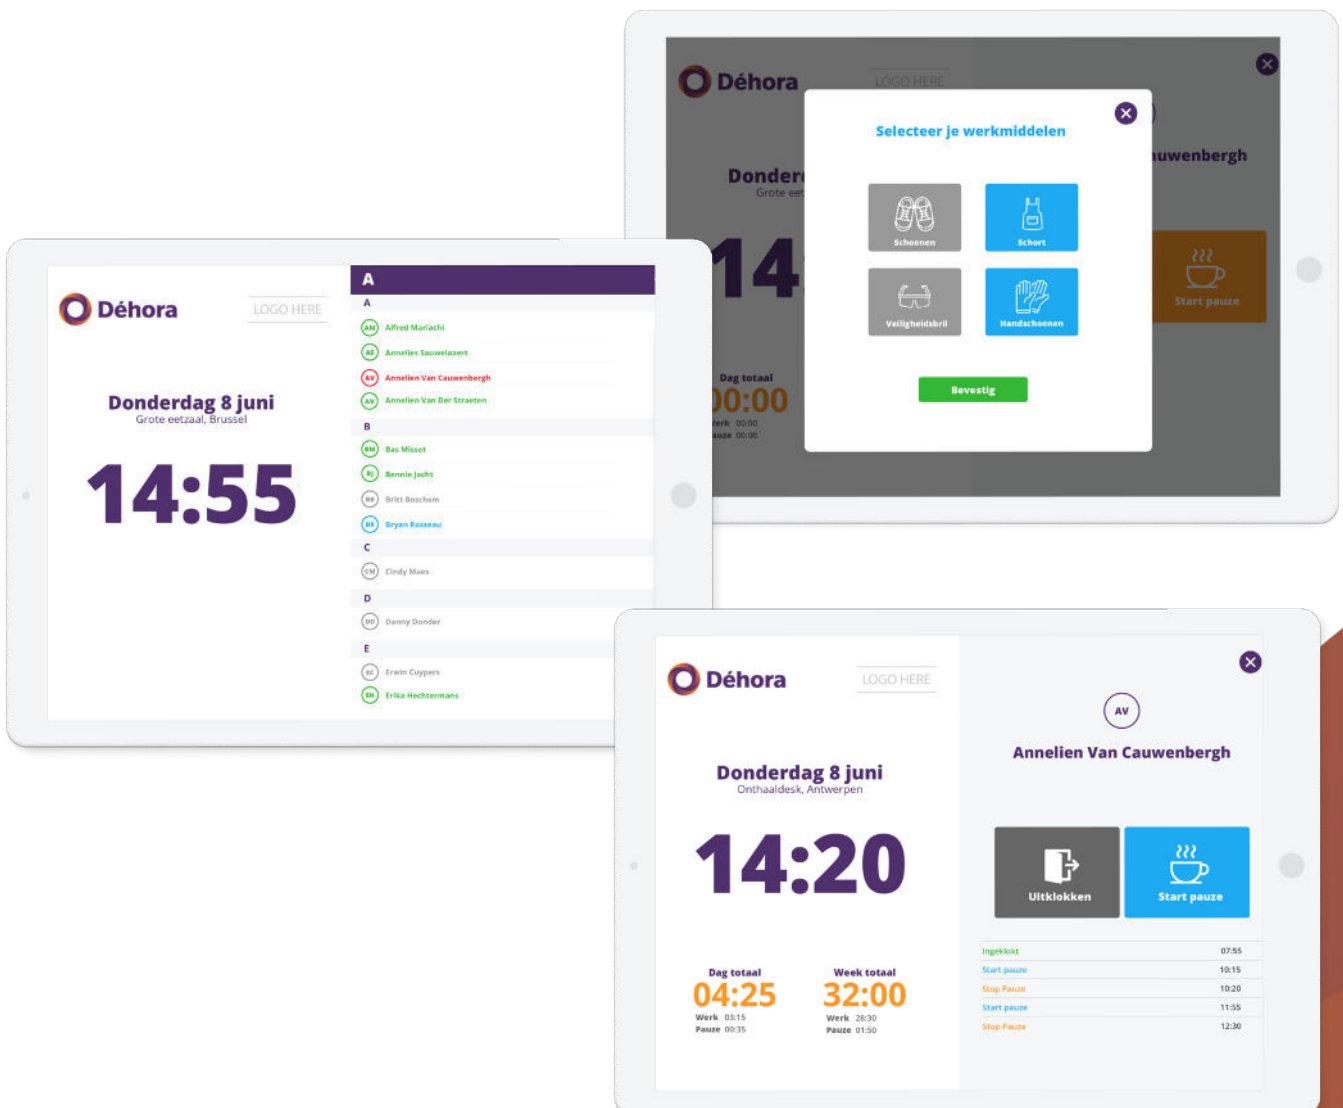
Déhora

LOGO HERE

Donderd

Grote eet

14

uwenbergh

Start pauze

Dag totaal

00:00

Werk 00:00

Pauze 00:00

Selecteer je werkmiddelen

Schoenen

Schort

Veiligheidsbril

Handschoenen

Bevestig

Déhora

LOGO HERE

Donderdag 8 juni

Grote eetzaal, Brussel

14:55

A

A

AM Alfred Mariachi

AS Annelies Sauwelaezert

AV Annelien Van Cauwenbergh

AV Annelien Van Der Straeten

B

BM Bas Misset

BJ Bennie Jacht

BB Britt Boschem

BR Bryan Rosseau

C

CM Cindy Maes

D

DD Danny Donder

E

EC Erwin Cuypers

EH Erika Hechtermans

Déhora

LOGO HERE

Donderdag 8 juni

Onthaaldesk, Antwerpen

14:20

Dag totaal

04:25

Werk 03:15

Pauze 00:35

Week totaal

32:00

Werk 28:30

Pauze 01:50

AV

Annelien Van Cauwenbergh

Uitklokken

Start pauze

| | |
|---|---|
| Ingeklokt | 07:55 |
| Start pauze | 10:15 |
| Stop Pauze | 10:20 |
| Start pauze | 11:55 |
| Stop Pauze | 12:30 |